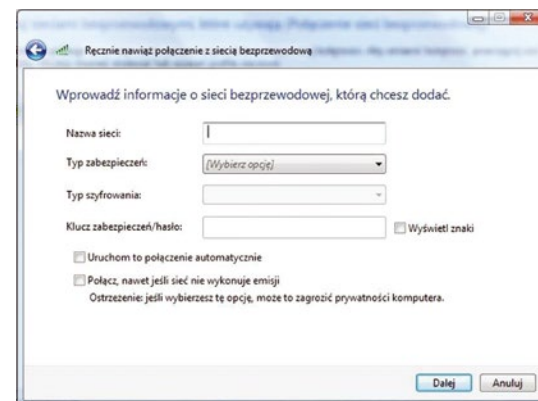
Ręcznie nawiąż połączenie z siecią bezprzewodową

Wprowadź informacje o sieci bezprzewodowej, którą chcesz dodać.

Nazwa sieci:

Typ zabezpieczeń: [Wybierz opcję]

Typ szyfrowania:

Klucz zabezpieczeń/hasło:

Wyświetl znaki

Uruchom to połączenie automatycznie

Połącz, nawet jeśli sieć nie wykonuje emisji

Ostrzeżenie: jeśli wybierzesz tę opcję, może to zagrozić prywatności komputera.

Dalej

Anuluj